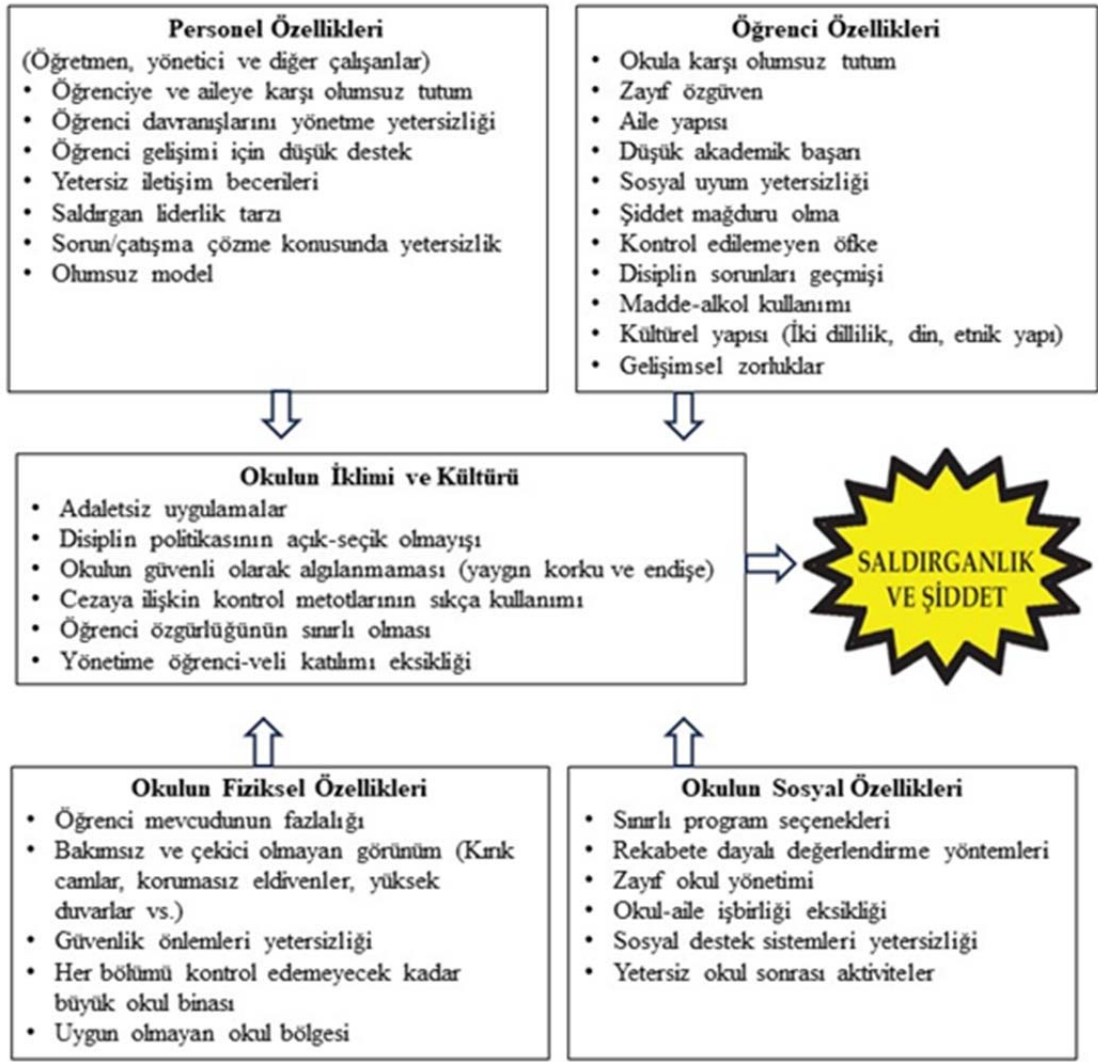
Personel Özellikleri
(Öğretmen, yönetici ve diğer çalışanlar)
• Öğrenciye ve aileye karşı olumsuz tutum
• Öğrenci davranışlarını yönetme yetersizliği
• Öğrenci gelişimi için düşük destek
• Yetersiz iletişim becerileri
• Saldırgan liderlik tarzı
• Sorun/çatışma çözme konusunda yetersizlik
• Olumsuz model

Öğrenci Özellikleri
• Okula karşı olumsuz tutum
• Zayıf özgüven
• Aile yapısı
• Düşük akademik başarı
• Sosyal uyum yetersizliği
• Şiddet mağduru olma
• Kontrol edilemeyen öfke
• Disiplin sorunları geçmişi
• Madde-alkol kullanımı
• Kültürel yapısı (İki dillilik, din, etnik yapı)
• Gelişimsel zorluklar

Okulun İklimi ve Kültürü
• Adaletsiz uygulamalar
• Disiplin politikasının açık-seçik olmayışı
• Okulun güvenli olarak algılanmaması (yaygın korku ve endişe)
• Cezaya ilişkin kontrol metotlarının sıkça kullanımı
• Öğrenci özgürlüğünün sınırlı olması
• Yönetime öğrenci-veli katılımı eksikliği

SALDIRGANLIK VE ŞİDDET

Okulun Fiziksel Özellikleri
• Öğrenci mevcudunun fazlalığı
• Bakımsız ve çekici olmayan görünüm (Kırık camlar, korumasız eldivenler, yüksek duvarlar vs.)
• Güvenlik önlemleri yetersizliği
• Her bölümü kontrol edemeyecek kadar büyük okul binası
• Uygun olmayan okul bölgesi

Okulun Sosyal Özellikleri
• Sınırlı program seçenekleri
• Rekabete dayalı değerlendirme yöntemleri
• Zayıf okul yönetimi
• Okul-aile işbirliği eksikliği
• Sosyal destek sistemleri yetersizliği
• Yetersiz okul sonrası aktiviteler